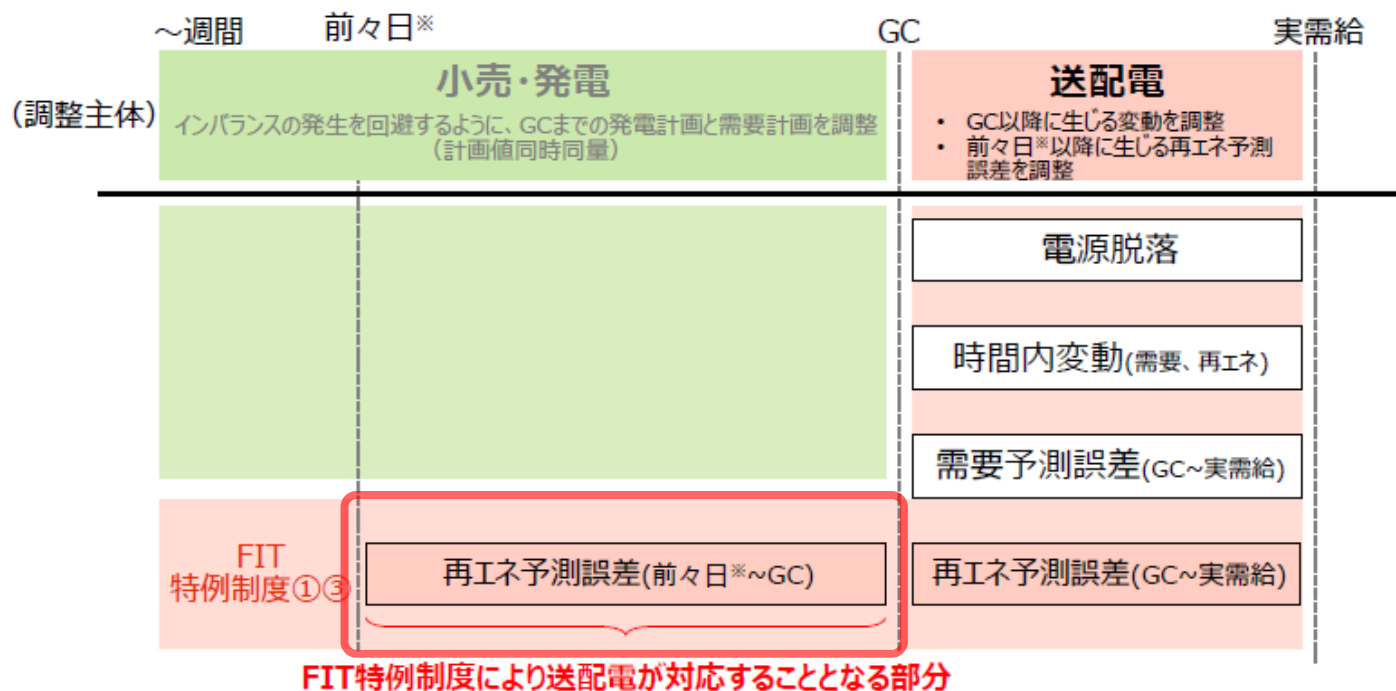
~週間　前々日※　GC　実需給

(調整主体)

小売・発電
インバランスの発生を回避するように、GCまでの発電計画と需要計画を調整（計画値同時同量）

送配電
• GC以降に生じる変動を調整
• 前々日※以降に生じる再エネ予測誤差を調整

電源脱落

時間内変動(需要、再エネ)

需要予測誤差(GC~実需給)

FIT特例制度①③

再エネ予測誤差(前々日※~GC)

再エネ予測誤差(GC~実需給)

FIT特例制度により送配電が対応することとなる部分